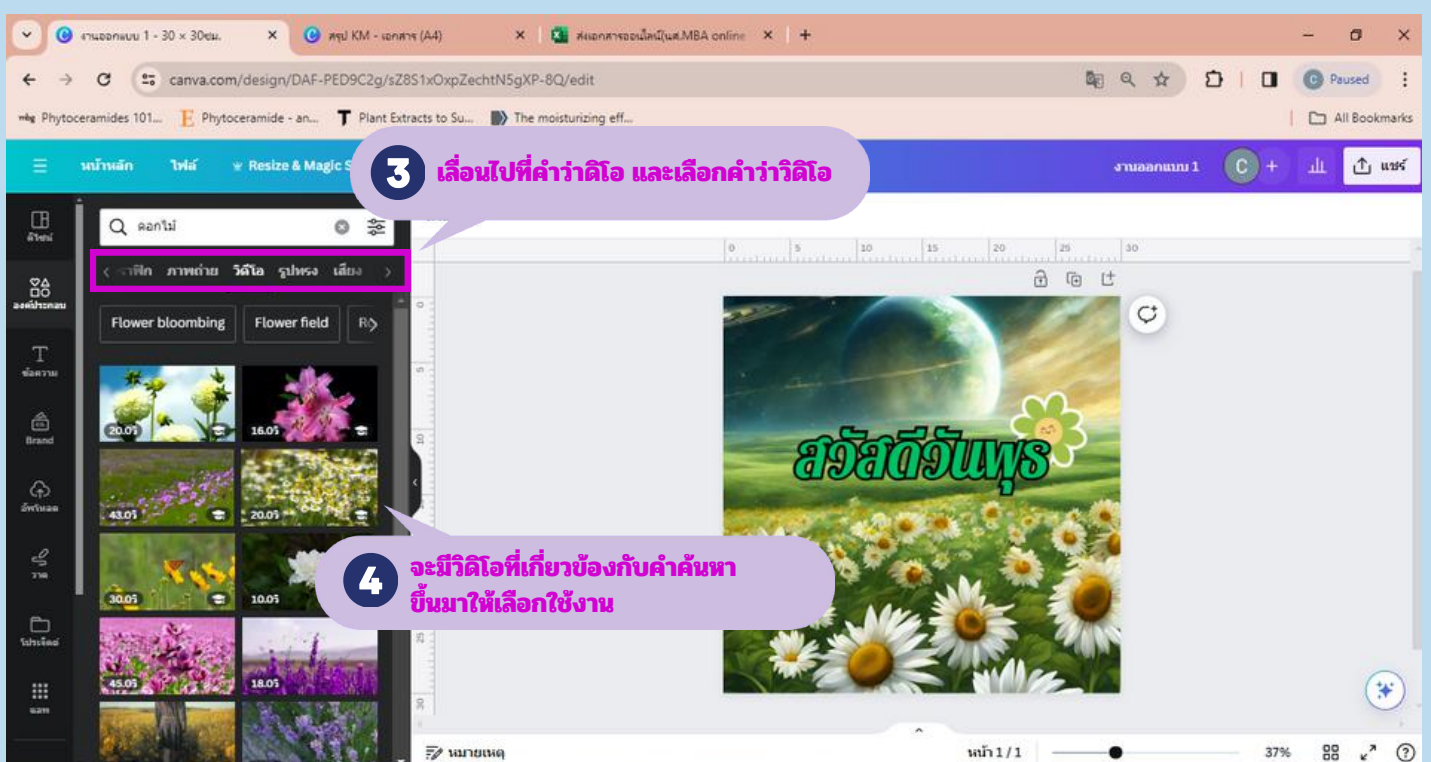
งานออกแบบ 1 - 30 × 30ซม. ×
สรุป KM - เอกสาร (A4) ×
ส่งเอกสารออนไลน์(นศ.MBA online ×
+

canva.com/design/DAF-PED9C2g/sZ8S1xOxpZechtN5gXP-8Q/edit

Paused

Phytoceramides 101...
Phytoceramide - an...
Plant Extracts to Su...
The moisturizing eff...
All Bookmarks

หน้าหลัก
ไฟล์
Resize & Magic S

3 เลื่อนไปที่คำว่าวิดิโอ และเลือกคำว่าวิดิโอ

งานออกแบบ 1
C
แชร์

ดีไซน์
องค์ประกอบ
ข้อความ
Brand
อัพโหลด
วาด
โปรเจ็กต์
แอพ

ดอกไม้

กราฟิก ภาพถ่าย วิดีโอ รูปทรง เสียง

Flower blooming
Flower field

20.0วิ
16.0วิ
43.0วิ
20.0วิ
30.0วิ
10.0วิ
45.0วิ
18.0วิ

0 5 10 15 20 25 30

สวัสดีวันพุธ

4 จะมีวิดีโอที่เกี่ยวข้องกับคำค้นหา ขึ้นมาให้เลือกใช้งาน

หมายเหตุ
หน้า 1 / 1
37%